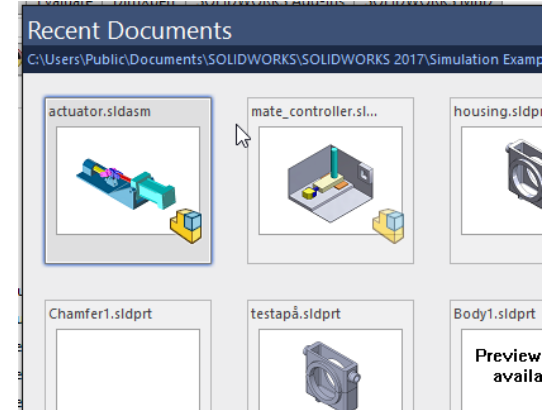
Recent Documents

C:\Users\Public\Documents\SOLIDWORKS\SOLIDWORKS 2017\Simulation Examp

actuator.sldasm

mate_controller.sl...

housing.sldpr

Chamfer1.sldprt

testapå.sldprt

Body1.sldprt

Preview
availa